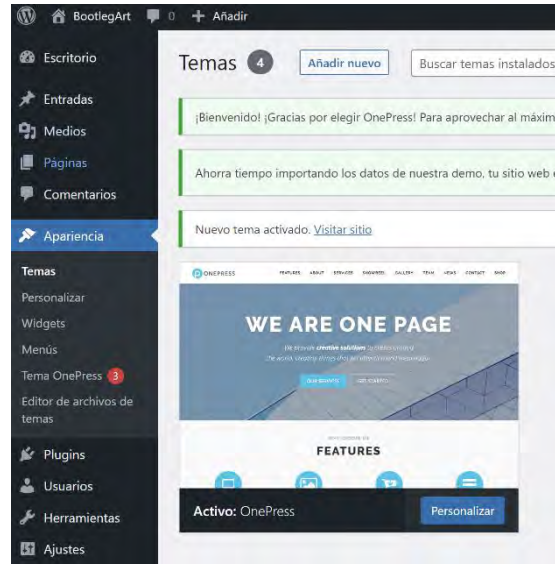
BootlegArt 0 Añadir

Escritorio
Entradas
Medios
Páginas
Comentarios
Apariencia
Temas
Personalizar
Widgets
Menús
Tema OnePress 3
Editor de archivos de temas
Plugins
Usuarios
Herramientas
Ajustes

Temas 4 Añadir nuevo Buscar temas instalados

¡Bienvenido! ¡Gracias por elegir OnePress! Para aprovechar al máxim

Ahorra tiempo importando los datos de nuestra demo, tu sitio web

Nuevo tema activado. Visitar sitio

ONEPRESS FEATURES ABOUT SERVICES GALLERY TEAM NEWS CONTACT SHOP

WE ARE ONE PAGE

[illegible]

FEATURES

Activo: OnePress Personalizar